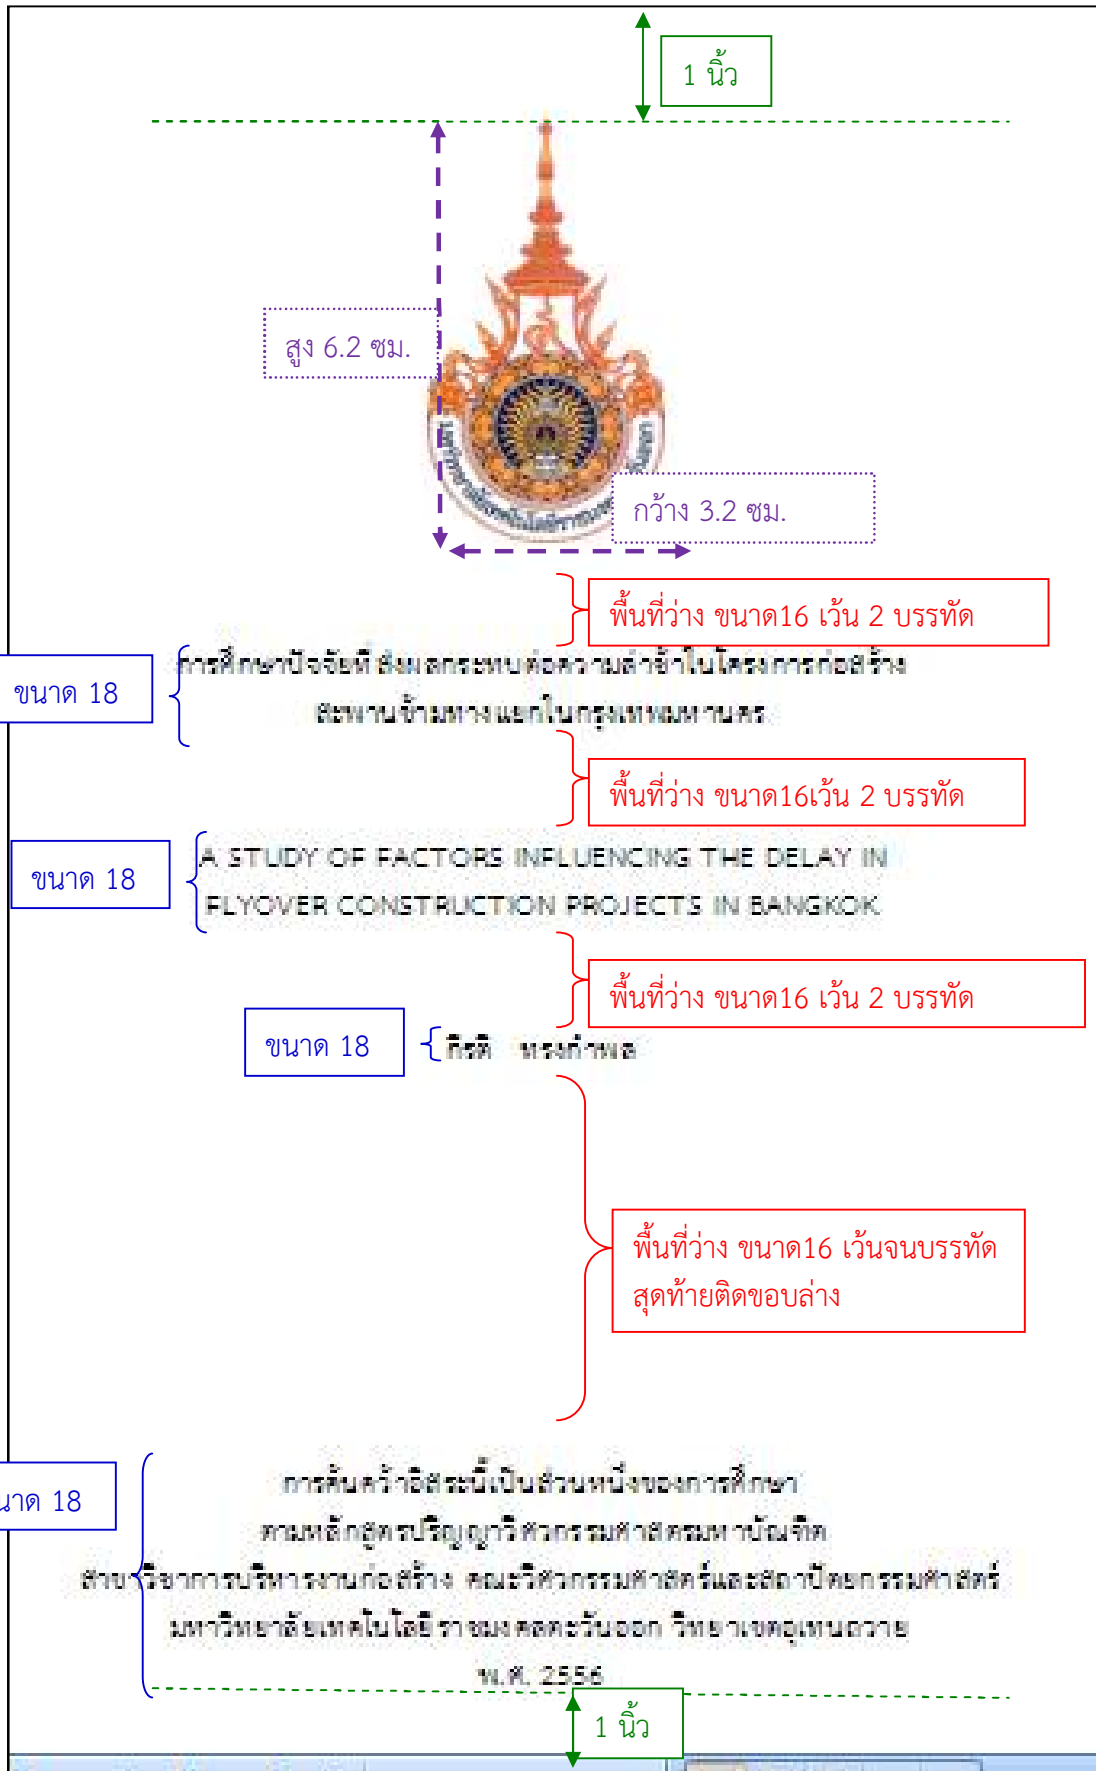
1 นิ้ว

สูง 6.2 ซม.

กว้าง 3.2 ซม.

พื้นที่ว่าง ขนาด16 เว้น 2 บรรทัด

ขนาด 18

การศึกษาปัจจัยที่ส่งผลกระทบต่อความล่าช้าในโครงการก่อสร้าง สะพานข้ามทางแยกในกรุงเทพมหานคร

พื้นที่ว่าง ขนาด16เว้น 2 บรรทัด

ขนาด 18

A STUDY OF FACTORS INFLUENCING THE DELAY IN FLYOVER CONSTRUCTION PROJECTS IN BANGKOK

พื้นที่ว่าง ขนาด16 เว้น 2 บรรทัด

ขนาด 18

กิรติ ทรงกำพล

พื้นที่ว่าง ขนาด16 เว้นจนบรรทัดสุดท้ายติดขอบล่าง

นาด 18

การค้นคว้าอิสระนี้เป็นส่วนหนึ่งของการศึกษา
ตามหลักสูตรปริญญาวิศวกรรมศาสตรมหาบัณฑิต
สาขาวิชาการบริหารงานก่อสร้าง คณะวิศวกรรมศาสตร์และสถาปัตยกรรมศาสตร์
มหาวิทยาลัยเทคโนโลยีราชมงคลตะวันออก วิทยาเขตอุเทนถวาย
พ.ศ. 2556

1 นิ้ว